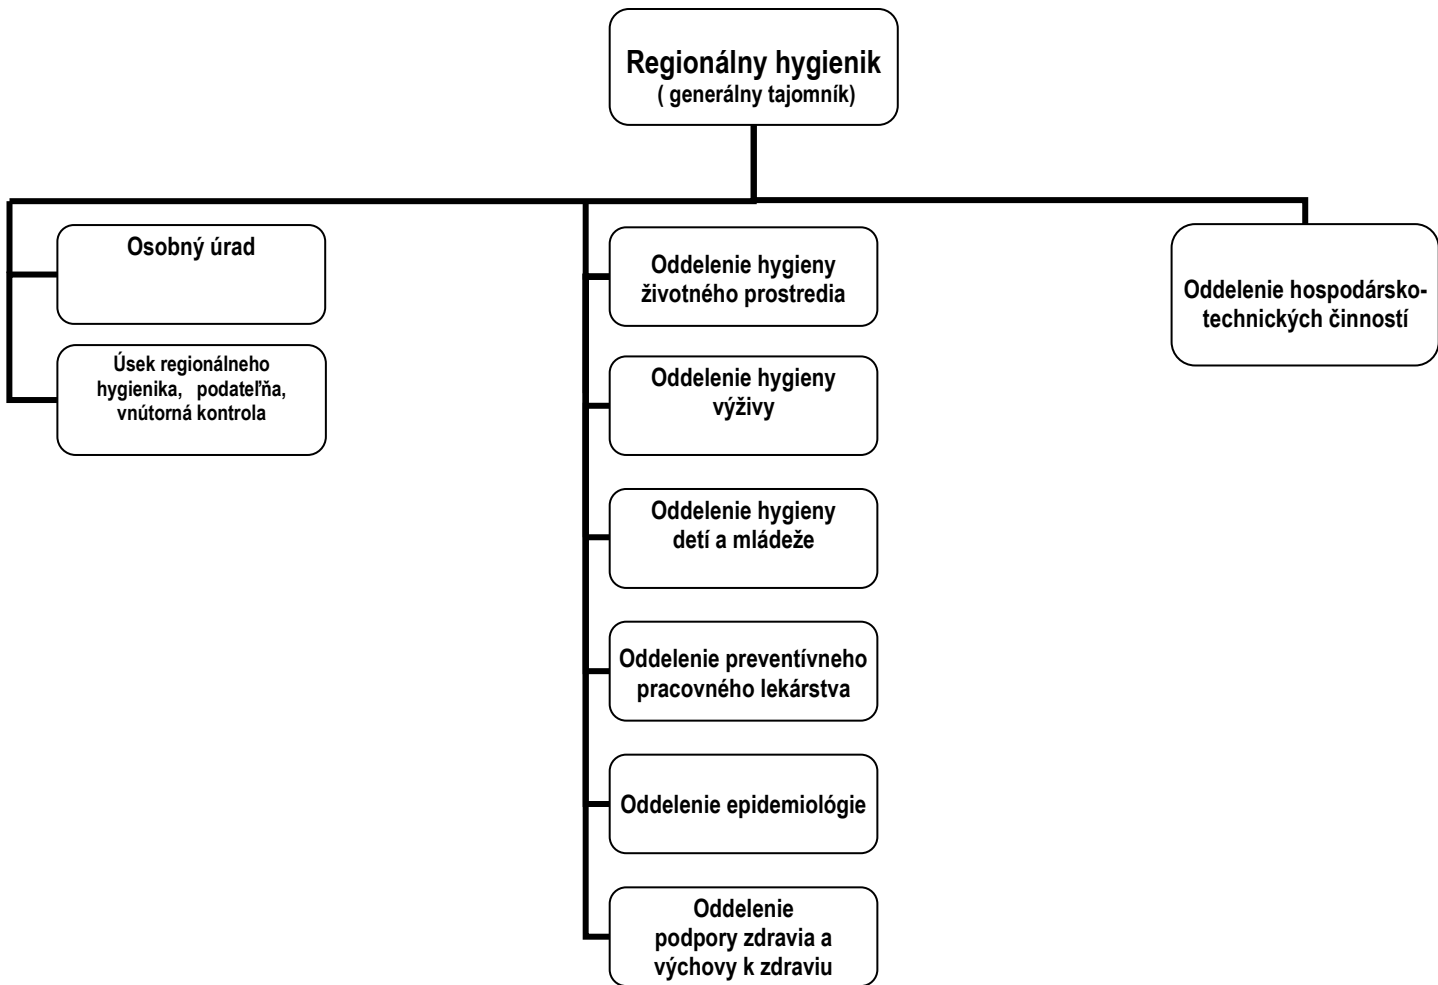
Regionálny hygienik
( generálny tajomník)

Osobný úrad

Úsek regionálneho hygienika, podateľňa, vnútorná kontrola

Oddelenie hygieny životného prostredia

Oddelenie hygieny výživy

Oddelenie hygieny detí a mládeže

Oddelenie preventívneho pracovného lekárstva

Oddelenie epidemiológie

Oddelenie podpory zdravia a výchovy k zdraviu

Oddelenie hospodársko-technických činností